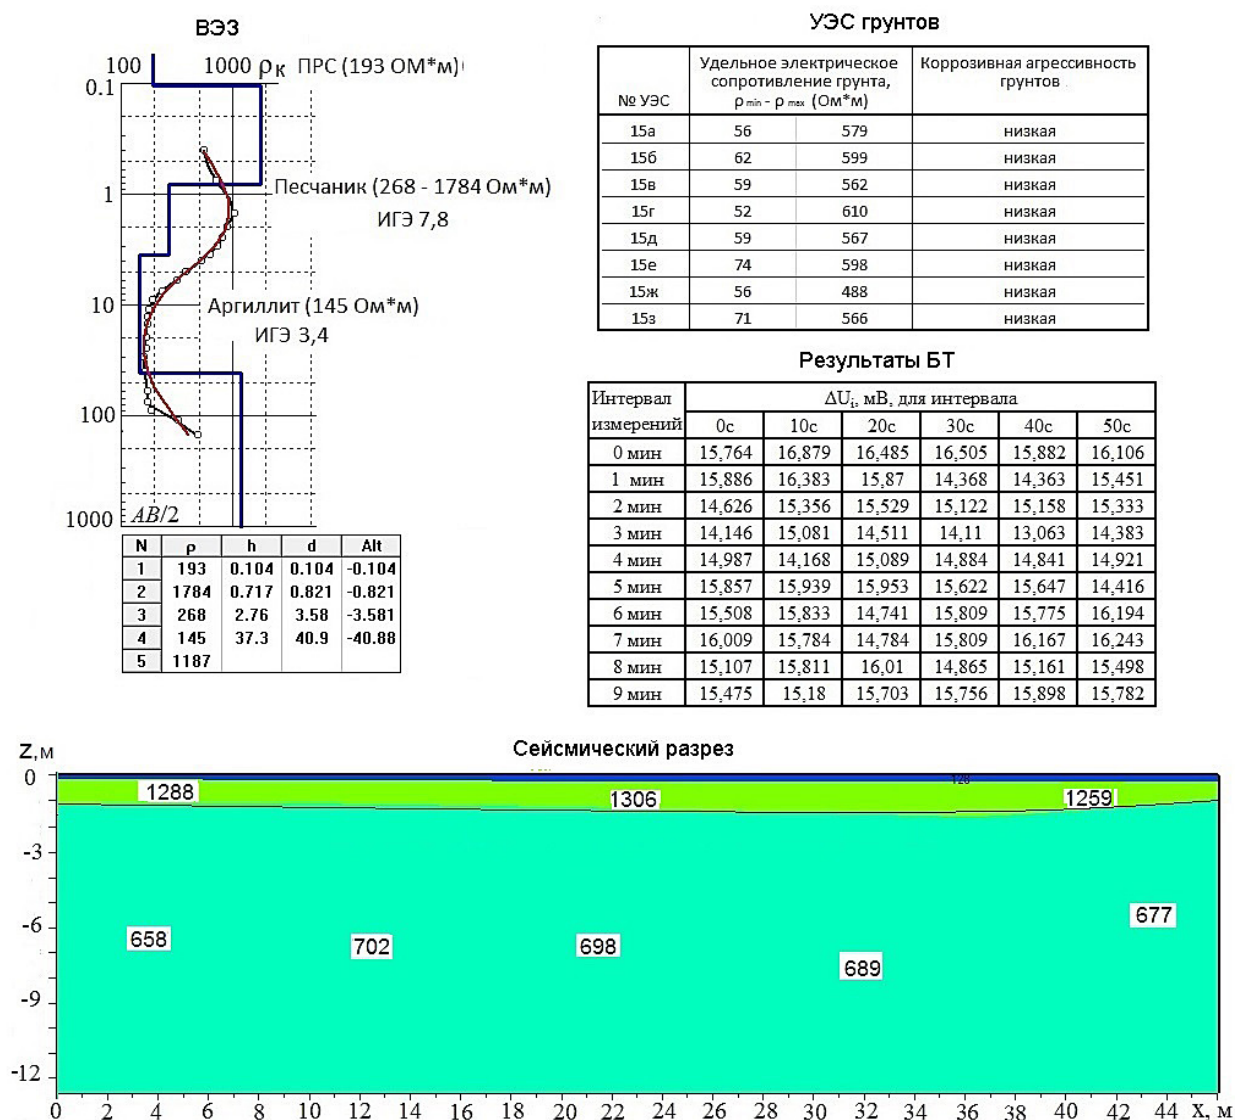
ВЭЗ

100 1000 $\rho_K$ ПРС (193 ОМ*м)

0.1

1

10

100

1000 $AB/2$

Песчаник (268 - 1784 Ом*м)
ИГЭ 7,8

Аргиллит (145 Ом*м)
ИГЭ 3,4

| N | ρ | h | d | Alt |
|---|---|---|---|---|
| 1 | 193 | 0.104 | 0.104 | -0.104 |
| 2 | 1784 | 0.717 | 0.821 | -0.821 |
| 3 | 268 | 2.76 | 3.58 | -3.581 |
| 4 | 145 | 37.3 | 40.9 | -40.88 |
| 5 | 1187 | | | |

УЭС грунтов

| № УЭС | Удельное электрическое сопротивление грунта, $\rho_{min}$ - $\rho_{max}$ (Ом*м) | | Коррозивная агрессивность грунтов |
|---|---|---|---|
| 15а | 56 | 579 | низкая |
| 15б | 62 | 599 | низкая |
| 15в | 59 | 562 | низкая |
| 15г | 52 | 610 | низкая |
| 15д | 59 | 567 | низкая |
| 15е | 74 | 598 | низкая |
| 15ж | 56 | 488 | низкая |
| 15з | 71 | 566 | низкая |

Результаты БТ

| Интервал измерений | $\Delta U_i$, мВ, для интервала 0с | 10с | 20с | 30с | 40с | 50с |
|---|---|---|---|---|---|---|
| 0 мин | 15,764 | 16,879 | 16,485 | 16,505 | 15,882 | 16,106 |
| 1 мин | 15,886 | 16,383 | 15,87 | 14,368 | 14,363 | 15,451 |
| 2 мин | 14,626 | 15,356 | 15,529 | 15,122 | 15,158 | 15,333 |
| 3 мин | 14,146 | 15,081 | 14,511 | 14,11 | 13,063 | 14,383 |
| 4 мин | 14,987 | 14,168 | 15,089 | 14,884 | 14,841 | 14,921 |
| 5 мин | 15,857 | 15,939 | 15,953 | 15,622 | 15,647 | 14,416 |
| 6 мин | 15,508 | 15,833 | 14,741 | 15,809 | 15,775 | 16,194 |
| 7 мин | 16,009 | 15,784 | 14,784 | 15,809 | 16,167 | 16,243 |
| 8 мин | 15,107 | 15,811 | 16,01 | 14,865 | 15,161 | 15,498 |
| 9 мин | 15,475 | 15,18 | 15,703 | 15,756 | 15,898 | 15,782 |

Сейсмический разрез

Z, м
0
-3
-6
-9
-12

1288 1306 128 1259
658 702 698 689 677

0 2 4 6 8 10 12 14 16 18 20 22 24 26 28 30 32 34 36 38 40 42 44 X, м